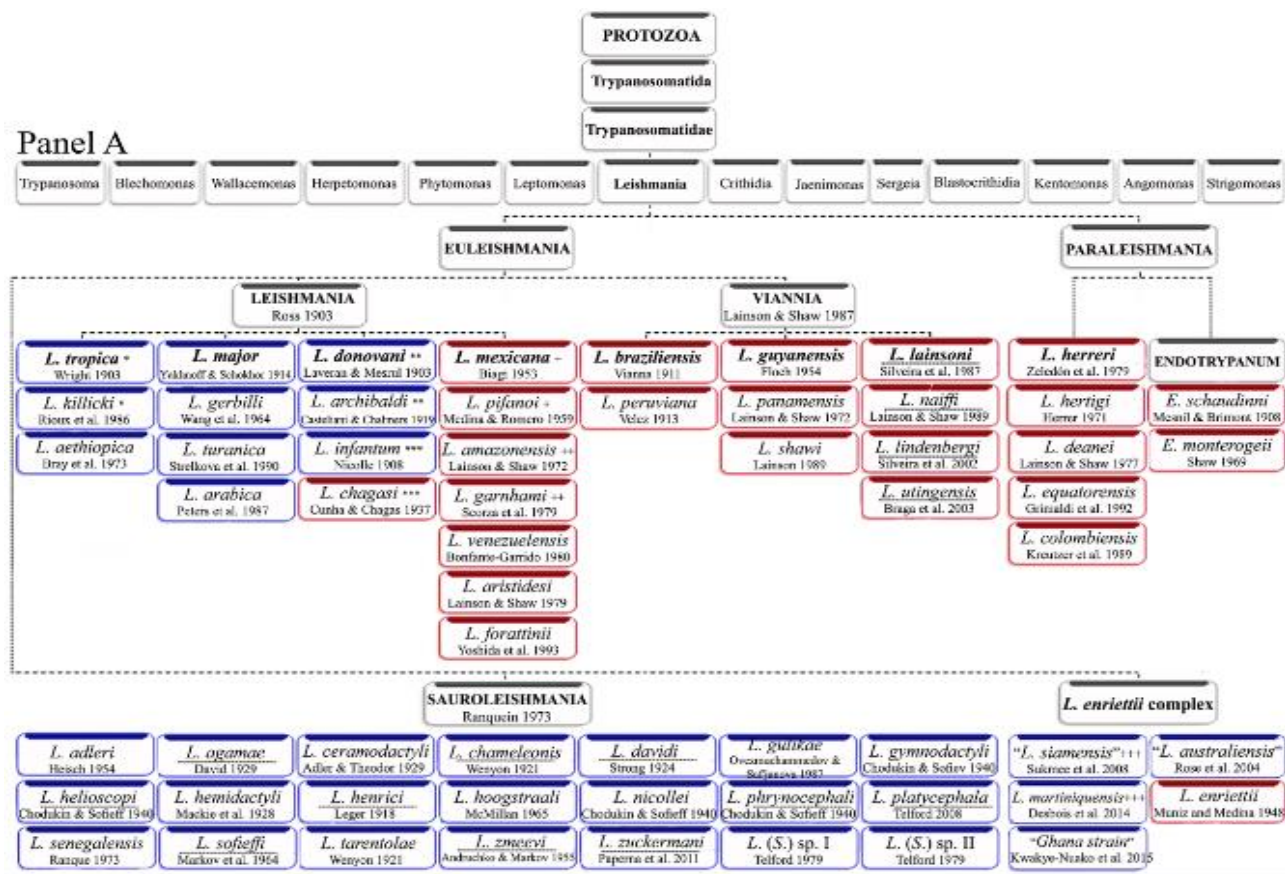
PROTOZOA

Trypanosomatida

Trypanosomatidae

Panel A

Trypanosoma

Blechomonas

Wallacemonas

Herpetomonas

Phytomonas

Leptomonas

Leishmania

Crithidia

Jaenimonas

Sergeia

Blastocrithidia

Kentomonas

Angomonas

Strigomonas

EULEISHMANIA

PARALEISHMANIA

LEISHMANIA
Ross 1903

VIANNIA
Lainson & Shaw 1987

L. tropica *
Wright 1903

L. major
Yakimoff & Schokhor 1914

L. donovani **
Laveran & Mesnil 1903

L. mexicana -
Biagi 1953

L. braziliensis
Vianna 1911

L. guyanensis
Floch 1954

L. lainsoni
Silveira et al. 1987

L. herreri
Zeledón et al. 1979

ENDOTRYPANUM

L. killicki *
Rioux et al. 1986

L. gerbilli
Wang et al. 1964

L. archibaldi **
Castellani & Chalmers 1919

L. pifanoi -
Medina & Romero 1959

L. peruviana
Velez 1913

L. panamensis
Lainson & Shaw 1972

L. naiffi
Lainson & Shaw 1989

L. hertigi
Herrer 1971

E. schaudinni
Mesnil & Brimont 1908

L. aethiopica
Bray et al. 1973

L. turanica
Strelkova et al. 1990

L. infantum ***
Nicolle 1908

L. amazonensis ++
Lainson & Shaw 1972

L. shawi
Lainson 1989

L. lindenbergi
Silveira et al. 2002

L. deanei
Lainson & Shaw 1977

E. monterogeii
Shaw 1969

L. arabica
Peters et al. 1987

L. chagasi ***
Cunha & Chagas 1937

L. garnhami ++
Scorza et al. 1979

L. utingensis
Braga et al. 2003

L. equatorensis
Grimaldi et al. 1992

L. venezuelensis
Bonfante-Garrido 1980

L. colombiensis
Kreutzer et al. 1989

L. aristidesi
Lainson & Shaw 1979

L. forattinii
Yoshida et al. 1993

SAUROLEISHMANIA
Ranquein 1973

L. enriettii complex

L. adleri
Heisch 1954

L. ogamae
David 1929

L. ceramodactyli
Adler & Theodor 1929

L. chameleonis
Wenyon 1921

L. davidi
Strong 1924

L. gulikae
Ovezmukhammedov & Saf'janova 1987

L. gymnodactyli
Chodukin & Sofiev 1940

"L. siamensis"+++
Sukmee et al. 2008

"L. australiensis"
Rose et al. 2004

L. helioscopi
Chodukin & Sofieff 1940

L. hemidactyli
Mackie et al. 1928

L. henrici
Leger 1918

L. hoogstraali
McMillan 1965

L. nicollei
Chodukin & Sofieff 1940

L. phrynocephali
Chodukin & Sofieff 1940

L. platycephala
Telford 2008

L. martiniquensis+++
Desbois et al. 2014

L. enriettii
Muniz and Medina 1948

L. senegalensis
Ranque 1973

L. sofieffi
Markov et al. 1964

L. tarentolae
Wenyon 1921

L. zmeevi
Andruchko & Markov 1955

L. zuckermani
Paperna et al. 2011

L. (S.) sp. I
Telford 1979

L. (S.) sp. II
Telford 1979

"Ghana strain"
Kwakye-Nuako et al. 2015